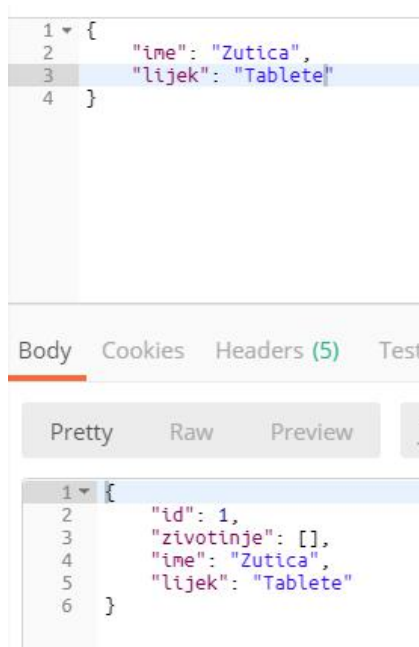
1 {
2     "ime": "Zutica",
3     "lijek": "Tablete"
4 }

Body Cookies Headers (5) Tes

Pretty Raw Preview

1 {
2     "id": 1,
3     "zivotinje": [],
4     "ime": "Zutica",
5     "lijek": "Tablete"
6 }